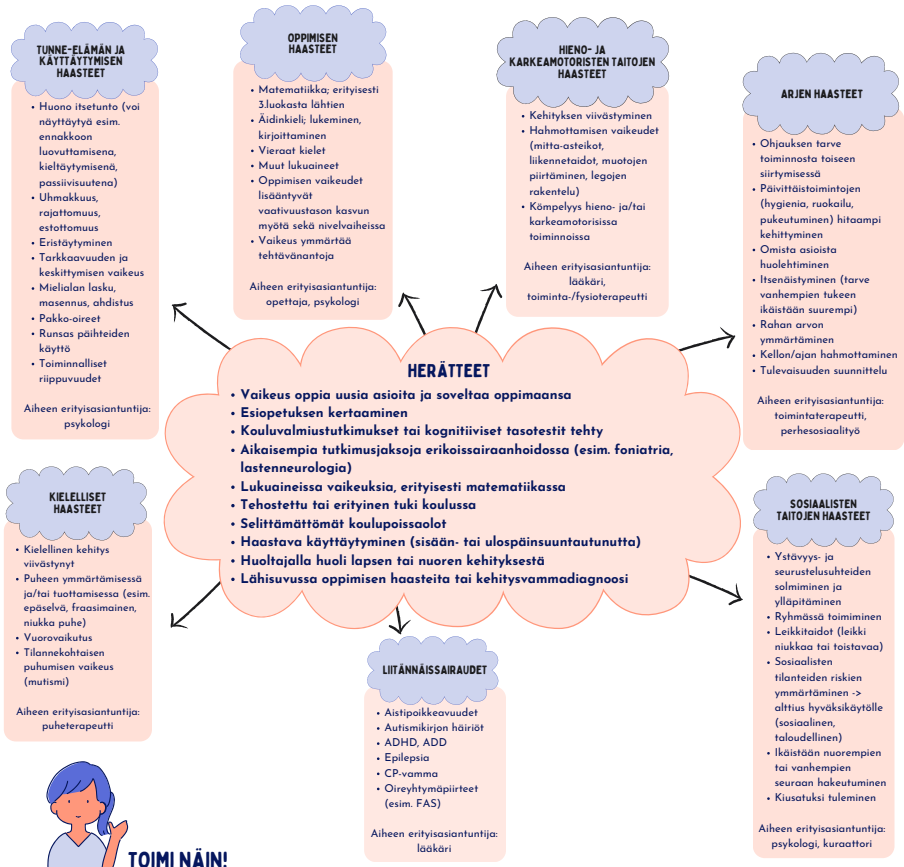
TUNNE-ELÄMÄN JA KÄYTTÄYTYMISEN HAASTEET

- Huono itsetunto (voi näyttäytyä esim. ennakkoon luovuttamisena, kieltäytymisenä, passiivisuutena)
- Uhmakkuus, rajattomuus, estottomuus
- Eristäytyminen
- Tarkkaavuuden ja keskittymisen vaikeus
- Mielialan lasku, masennus, ahdistus
- Pakko-oireet
- Runsas päihteiden käyttö
- Toiminnalliset riippuvuudet

Aiheen erityisasiantuntija: psykologi

OPPIMISEN HAASTEET

- Matematiikka; erityisesti 3.luokasta lähtien
- Äidinkieli; lukeminen, kirjoittaminen
- Vieraat kielet
- Muut lukuaineet
- Oppimisen vaikeudet lisääntyvät vaativuustason kasvun myötä sekä nivelvaiheissa
- Vaikeus ymmärtää tehtävänantoja

Aiheen erityisasiantuntija: opettaja, psykologi

HIENO- JA KARKEAMOTORISTEN TAITOJEN HAASTEET

- Kehityksen viivästyminen
- Hahmottamisen vaikeudet (mitta-asteikot, liikennetaidot, muotojen piirtäminen, legojen rakentelu)
- Kömpelyys hieno- ja/tai karkeamotorisissa toiminnoissa

Aiheen erityisasiantuntija: lääkäri, toiminta-/fysioterapeutti

ARJEN HAASTEET

- Ohjauksen tarve toiminnosta toiseen siirtymisessä
- Päivittäistoimintojen (hygienia, ruokailu, pukeutuminen) hitaampi kehittyminen
- Omista asioista huolehtiminen
- Itsenäistyminen (tarve vanhempien tukeen ikäistään suurempi)
- Rahan arvon ymmärtäminen
- Kellon/ajan hahmottaminen
- Tulevaisuuden suunnittelu

Aiheen erityisasiantuntija: toimintaterapeutti, perhesosiaalityö

HERÄTTEET

- Vaikeus oppia uusia asioita ja soveltaa oppimaansa
- Esiopetuksen kertaaminen
- Kouluvalmiustutkimukset tai kognitiiviset tasotestit tehty
- Aikaisempia tutkimusjaksoja erikoissairaanhoidossa (esim. foniatria, lastenneurologia)
- Lukuaineissa vaikeuksia, erityisesti matematiikassa
- Tehostettu tai erityinen tuki koulussa
- Selittämättömät koulupoissaolot
- Haastava käyttäytyminen (sisään- tai ulospäinsuuntautunutta)
- Huoltajalla huoli lapsen tai nuoren kehityksestä
- Lähisuvussa oppimisen haasteita tai kehitysvammadiagnoosi

KIELELLISET HAASTEET

- Kielellinen kehitys viivästynyt
- Puheen ymmärtämisessä ja/tai tuottamisessa (esim. epäselvä, fraasimainen, niukka puhe)
- Vuorovaikutus
- Tilannekohtaisen puhumisen vaikeus (mutismi)

Aiheen erityisasiantuntija: puheterapeutti

LIITÄNNÄISSAIRAUDET

- Aistipoikkeavuudet
- Autismikirjon häiriöt
- ADHD, ADD
- Epilepsia
- CP-vamma
- Oireyhtymäpiirteet (esim. FAS)

Aiheen erityisasiantuntija: lääkäri

SOSIAALISTEN TAITOJEN HAASTEET

- Ystävyys- ja seurustelusuhteiden solmiminen ja ylläpitäminen
- Ryhmässä toimiminen
- Leikkitaidot (leikki niukkaa tai toistavaa)
- Sosiaalisten tilanteiden riskien ymmärtäminen -> alttius hyväksikäytölle (sosiaalinen, taloudellinen)
- Ikäistään nuorempien tai vanhempien seuraan hakeutuminen
- Kiusatuksi tuleminen

Aiheen erityisasiantuntija: psykologi, kuraattori

TOIMI NÄIN!